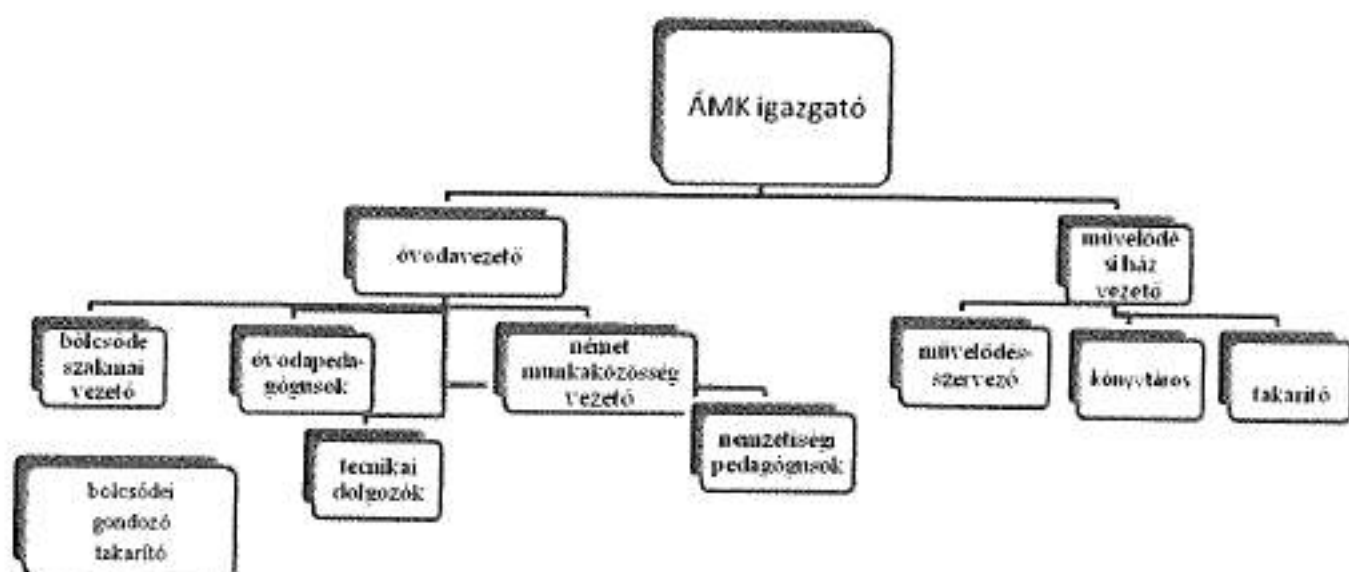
ÁMK igazgató

óvodavezető

bölcsőde szakmai vezető

óvodapedagógusok

német munkaközösség vezető

technikai dolgozók

nemzetiségi pedagógusok

bölcsődei gondozó takarító

művelődési ház vezető

művelődésszervező

könyvtáros

takarító